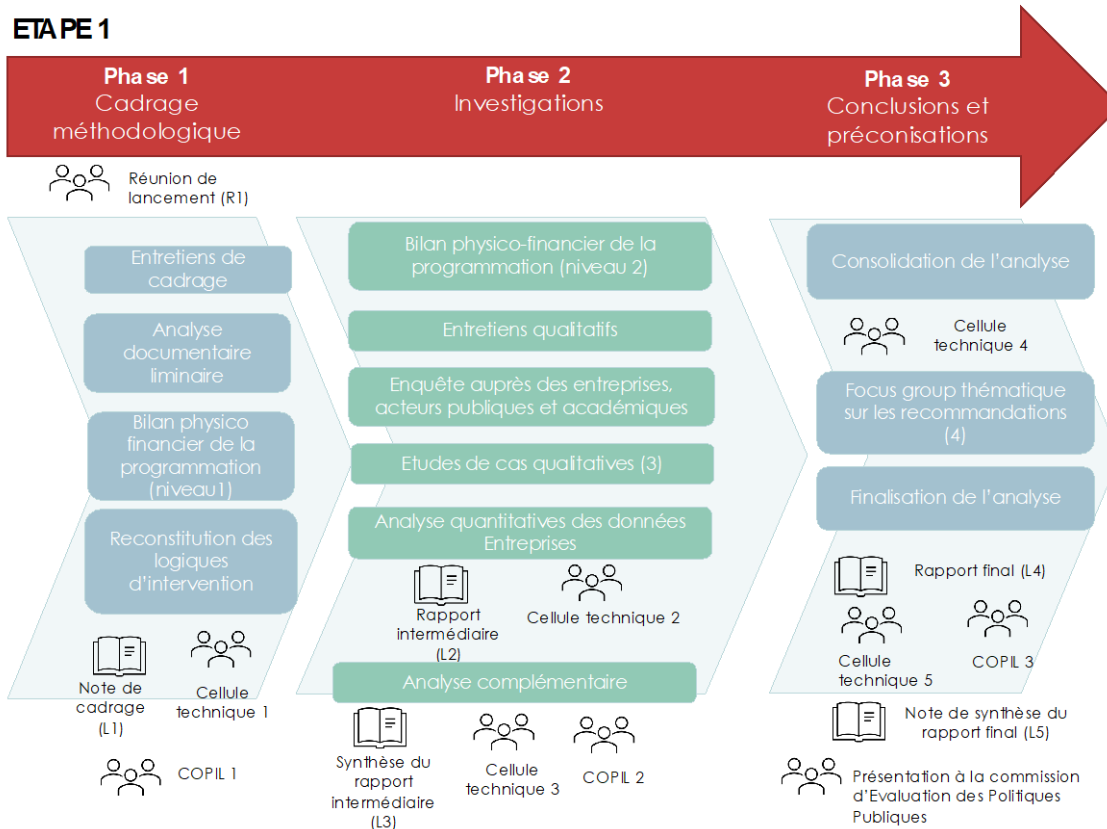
ETAPE 1

Phase 1
Cadrage méthodologique

Phase 2
Investigations

Phase 3
Conclusions et préconisations

Réunion de lancement (R1)

Entretiens de cadrage

Analyse documentaire liminaire

Bilan physico financier de la programmation (niveau1)

Reconstitution des logiques d'intervention

Note de cadrage (L1)

Cellule technique 1

COPIL 1

Bilan physico-financier de la programmation (niveau 2)

Entretiens qualitatifs

Enquête auprès des entreprises, acteurs publiques et académiques

Etudes de cas qualitatives (3)

Analyse quantitatives des données Entreprises

Rapport intermédiaire (L2)

Cellule technique 2

Analyse complémentaire

Synthèse du rapport intermédiaire (L3)

Cellule technique 3

COPIL 2

Consolidation de l'analyse

Cellule technique 4

Focus group thématique sur les recommandations (4)

Finalisation de l'analyse

Rapport final (L4)

Cellule technique 5

COPIL 3

Note de synthèse du rapport final (L5)

Présentation à la commission d'Evaluation des Politiques Publiques